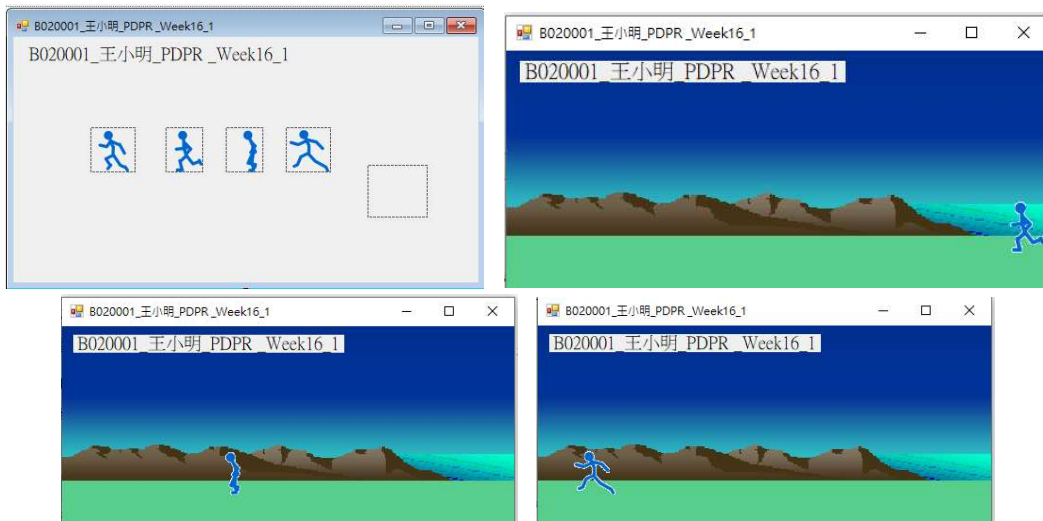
B020001_王小明_PDPR _Week16_1

B020001_王小明_PDPR _Week16_1

B020001_王小明_PDPR _Week16_1

B020001_王小明_PDPR _Week16_1

B020001_王小明_PDPR _Week16_1

B020001_王小明_PDPR _Week16_1

B020001_王小明_PDPR _Week16_1

B020001_王小明_PDPR _Week16_1